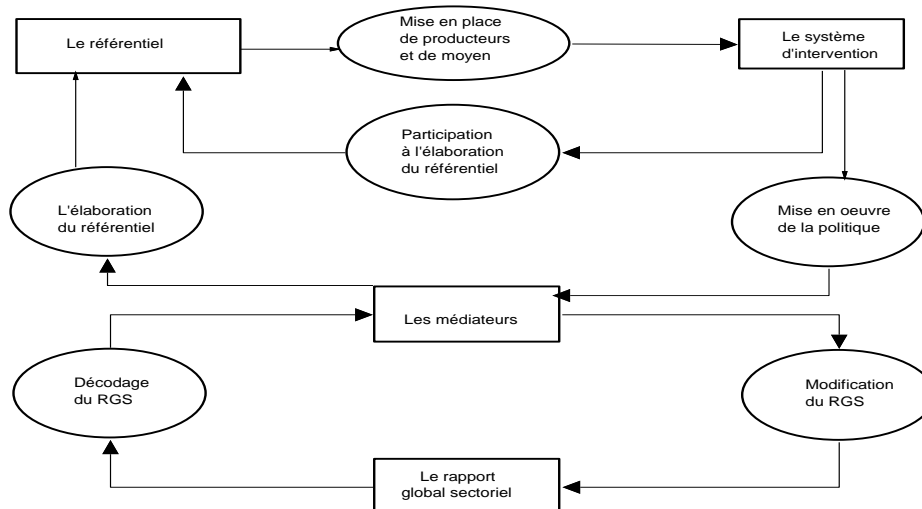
Le référentiel

Mise en place de producteurs et de moyen

Le système d'intervention

Participation à l'élaboration du référentiel

L'élaboration du référentiel

Mise en oeuvre de la politique

Les médiateurs

Décodage du RGS

Modification du RGS

Le rapport global sectoriel